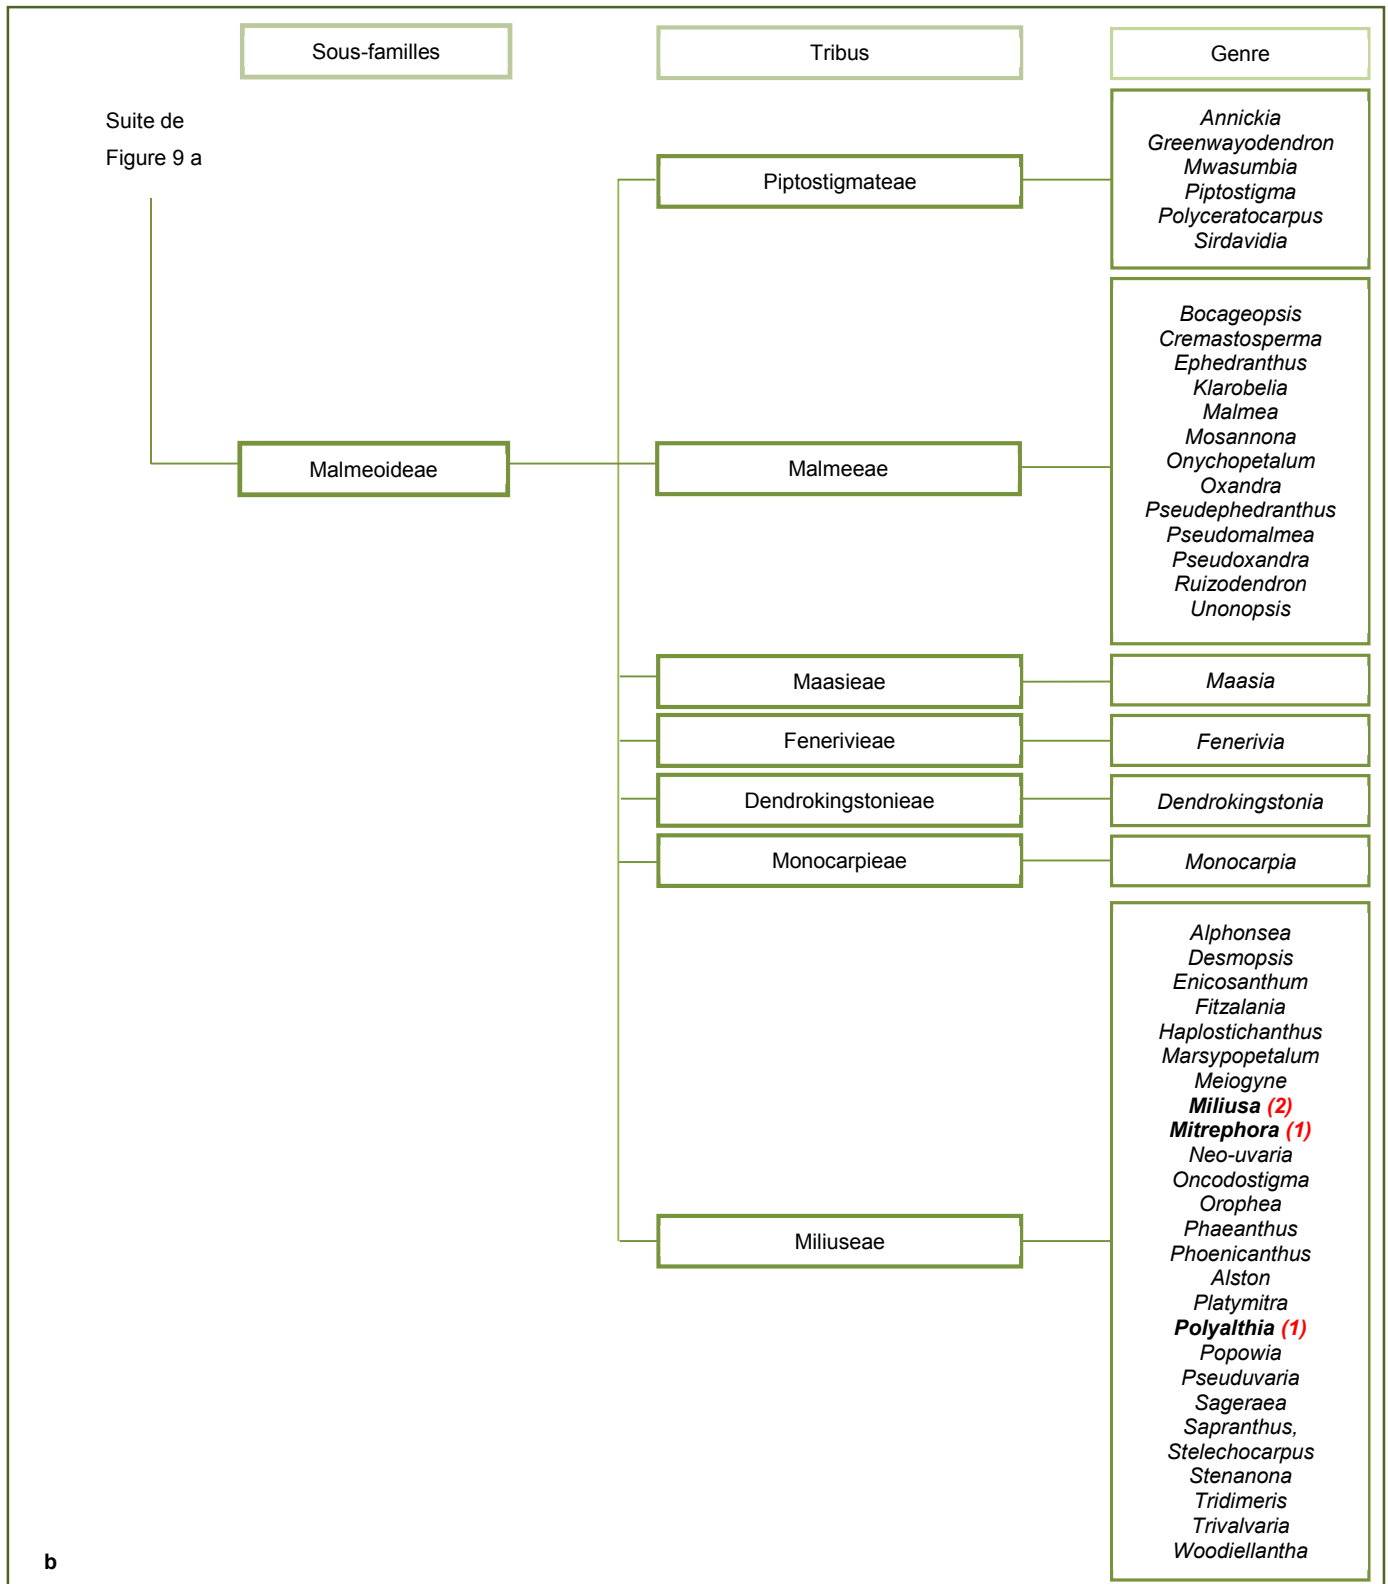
Sous-familles

Tribus

Genre

Suite de
Figure 9 a

Piptostigmateae

Annickia
Greenwayodendron
Mwasumbia
Piptostigma
Polyceratocarpus
Sirdavidia

Malmeoideae

Malmeeae

Bocageopsis
Cremastosperma
Ephedranthus
Klarobelia
Malmea
Mosannona
Onychopetalum
Oxandra
Pseudephedranthus
Pseudomalmea
Pseudoxandra
Ruizodendron
Unonopsis

Maasieae

Maasia

Fenerivieae

Fenerivia

Dendrokingstonieae

Dendrokingstonia

Monocarpieae

Monocarpia

Miliuseae

Alphonsea
Desmopsis
Enicosanthum
Fitzalania
Haplostichanthus
Marsypopetalum
Meiogyne
**Miliusa** (2)
**Mitrephora** (1)
Neo-uvaria
Oncodostigma
Orophea
Phaeanthus
Phoenicanthus
Alston
Platymitra
**Polyalthia** (1)
Popowia
Pseuduvaria
Sageraea
Sapranthus,
Stelechocarpus
Stenanona
Tridimeris
Trivalvaria
Woodiellantha

b